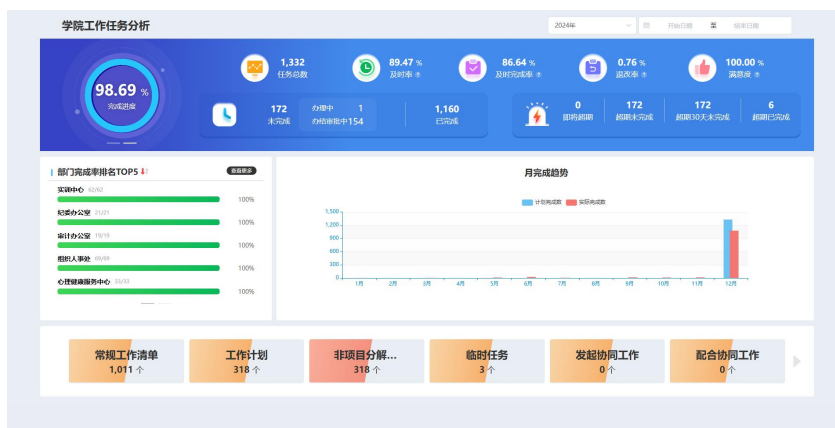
学院工作任务分析

2024年

开始日期 至 结束日期

98.69 %
完成进度

1,332
任务总数

89.47 %
及时率

86.64 %
及时完成率

0.76 %
返改率

100.00 %
满意度

172
未完成

办理中 1
办结审批中 154

1,160
已完成

0
即将超期

172
超期未完成

172
超期30天未完成

6
超期已完成

部门完成率排名TOP5

查看更多

实训中心 62/62
100%

纪委办公室 21/21
100%

审计办公室 19/19
100%

组织人事处 69/69
100%

心理健康服务中心 33/33
100%

月完成趋势

计划完成数 实际完成数

1,500
1,200
900
600
300
0

1月 2月 3月 4月 5月 6月 7月 8月 9月 10月 11月 12月

常规工作清单
1,011 个

工作计划
318 个

非项目分解...
318 个

临时任务
3 个

发起协同工作
0 个

配合协同工作
0 个